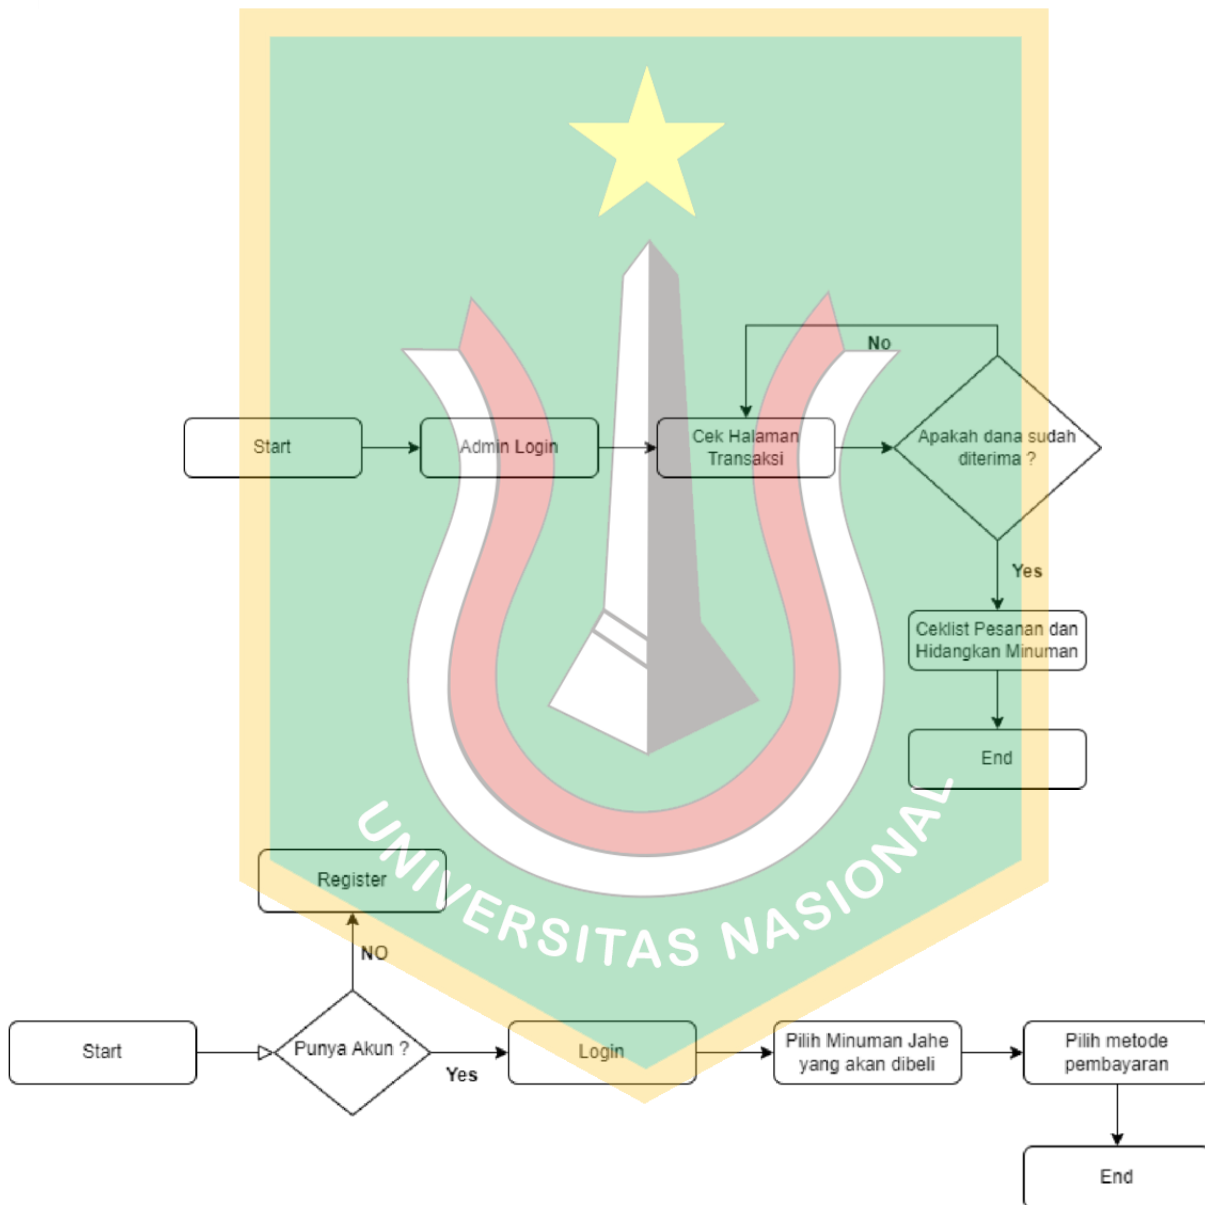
No

Start

Admin Login

Cek Halaman Transaksi

Apakah dana sudah diterima ?

Yes

Ceklist Pesanan dan Hidangkan Minuman

End

UNIVERSITAS NASIONAL

Register

NO

Start

Punya Akun ?

Yes

Login

Pilih Minuman Jahe yang akan dibeli

Pilih metode pembayaran

End